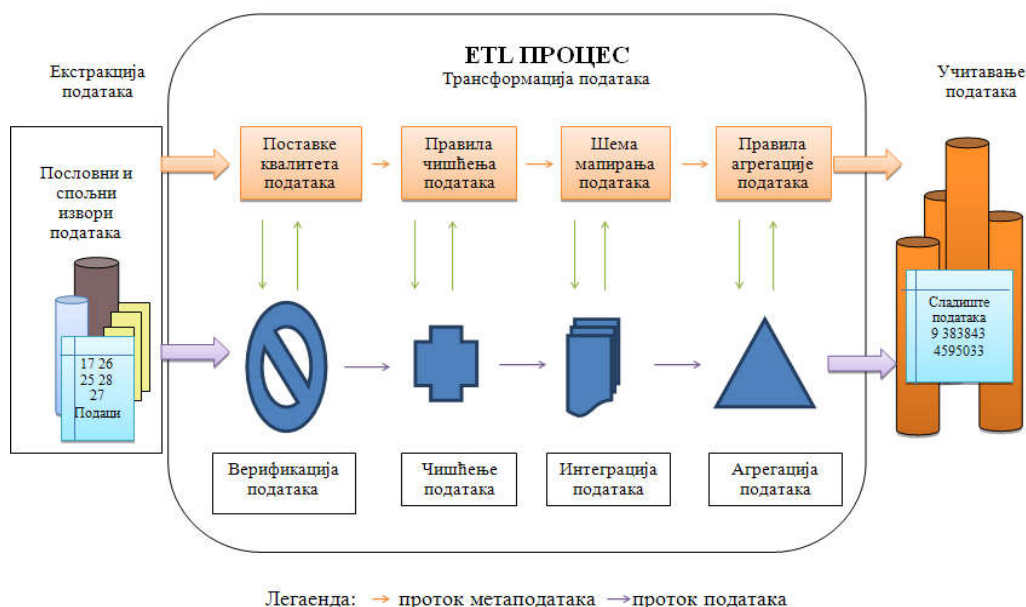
ETL ПРОЦЕС
Трансформација података

Екстракција података

Учитавање података

Пословни и спољни извори података

17 26
25 28
27
Подаци

Поставке квалитета података

Правила чишћења података

Шема мапирања података

Правила агрегације података

Складиште података
9 383843
4595033

Верификација података

Чишћење података

Интеграција података

Агрегација података

Легаенда: → проток метаподатака → проток података